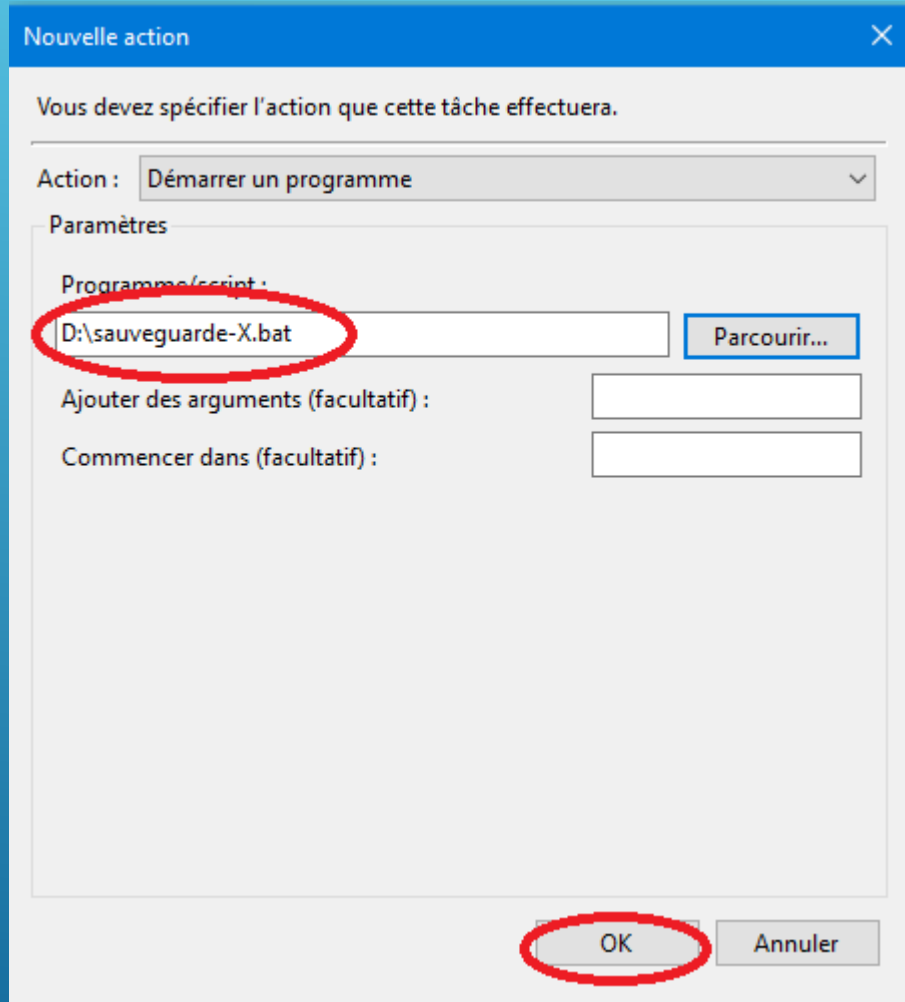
Nouvelle action

Vous devez spécifier l'action que cette tâche effectuera.

Action : Démarrer un programme

Paramètres

Programme/script :

D:\sauveguarde-X.bat

Parcourir...

Ajouter des arguments (facultatif) :

Commencer dans (facultatif) :

OK

Annuler